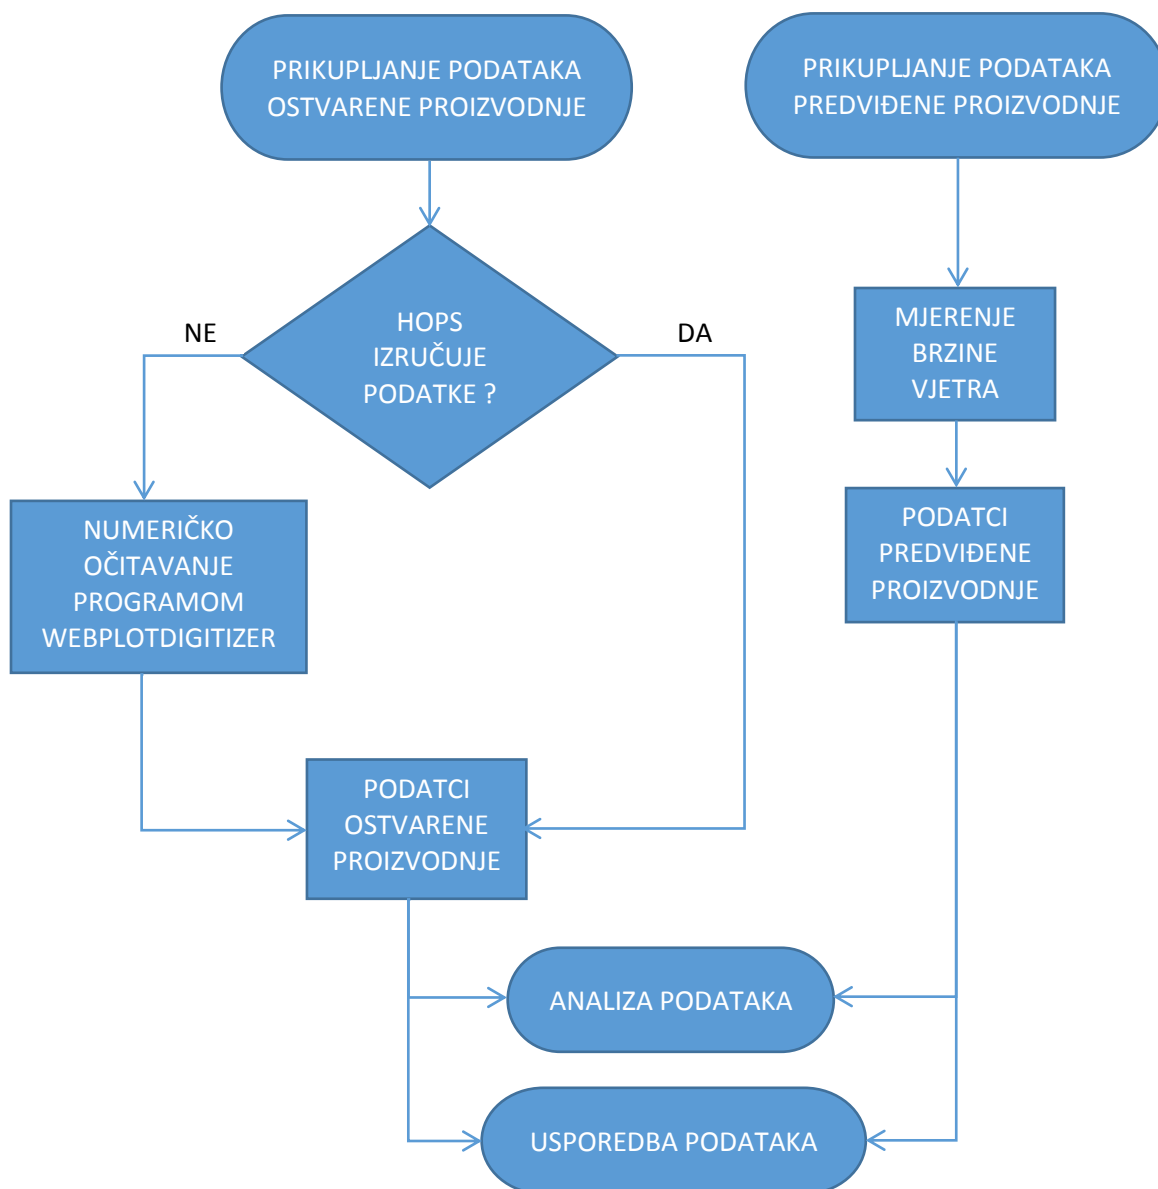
PRIKUPLJANJE PODATAKA OSTVARENE PROIZVODNJE

PRIKUPLJANJE PODATAKA PREDVIĐENE PROIZVODNJE

NE

HOPS IZRUČUJE PODATKE ?

DA

MJERENJE BRZINE VJETRA

NUMERIČKO OČITAVANJE PROGRAMOM WEBPLOTDIGITIZER

PODATCI PREDVIĐENE PROIZVODNJE

PODATCI OSTVARENE PROIZVODNJE

ANALIZA PODATAKA

USPOREDBA PODATAKA